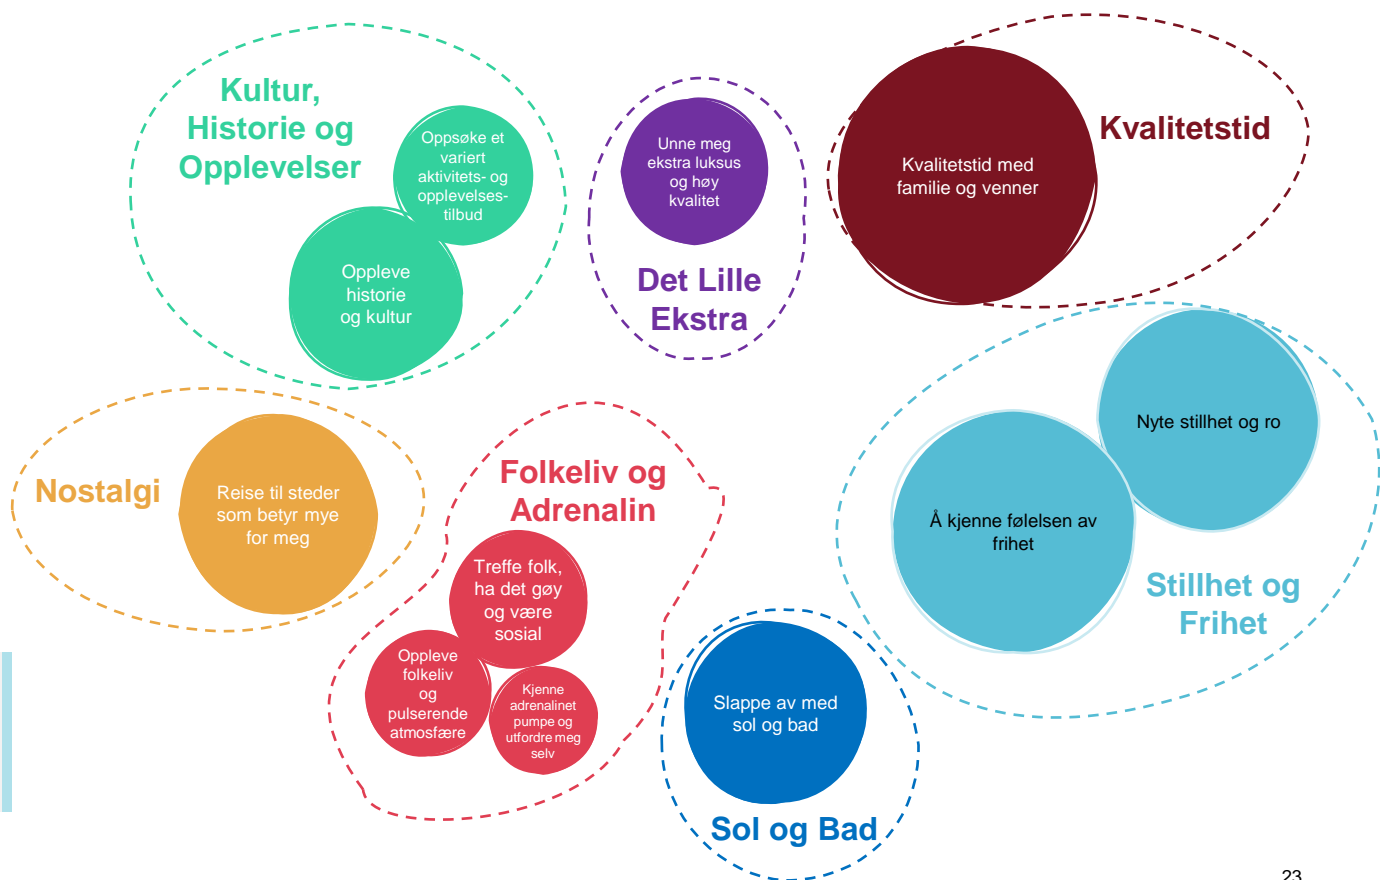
Kultur, Historie og Opplevelser

Oppsøke et variert aktivitets- og opplevelses-tilbud

Oppleve historie og kultur

Unne meg ekstra luksus og høy kvalitet

Det Lille Ekstra

Kvalitetstid med familie og venner

Kvalitetstid

Nostalgi

Reise til steder som betyr mye for meg

Folkeliv og Adrenalin

Treffe folk, ha det gøy og være sosial

Oppleve folkeliv og pulserende atmosfære

Kjenne adrenalinet pumpe og utfordre meg selv

Nyte stillhet og ro

Å kjenne følelsen av frihet

Stillhet og Frihet

Slappe av med sol og bad

Sol og Bad

23